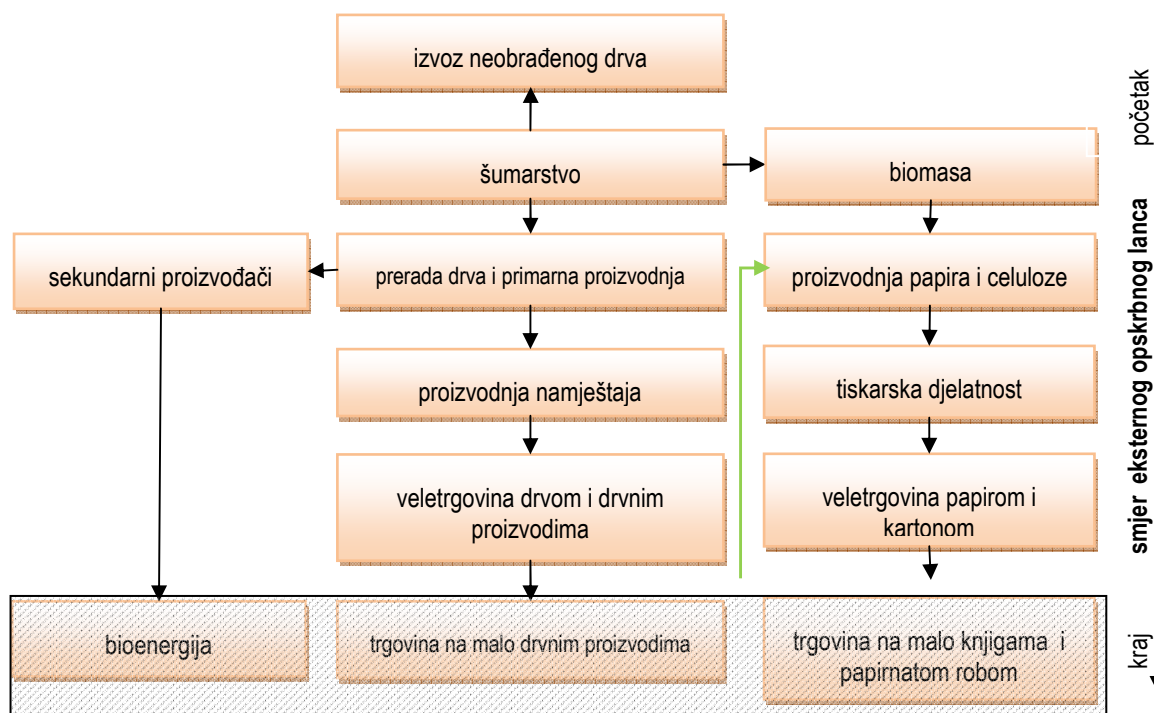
izvoz neobrađenog drva

šumarstvo

biomasa

sekundarni proizvođači

prerada drva i primarna proizvodnja

proizvodnja papira i celuloze

proizvodnja namještaja

tiskarska djelatnost

veletrgovina drvom i drvnim proizvodima

veletrgovina papirom i kartonom

bioenergija

trgovina na malo drvnim proizvodima

trgovina na malo knjigama i papirnatom robom

početak

smjer eksternog opskrbnog lanca

kraj